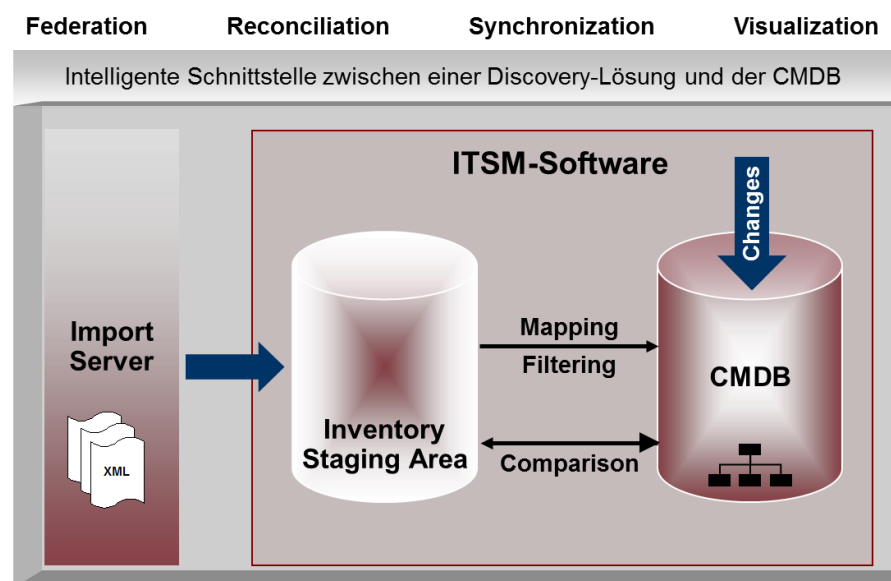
Federation Reconciliation Synchronization Visualization

Intelligente Schnittstelle zwischen einer Discovery-Lösung und der CMDB

Import Server

XML

ITSM-Software

Changes

Inventory Staging Area

Mapping

Filtering

Comparison

CMDB